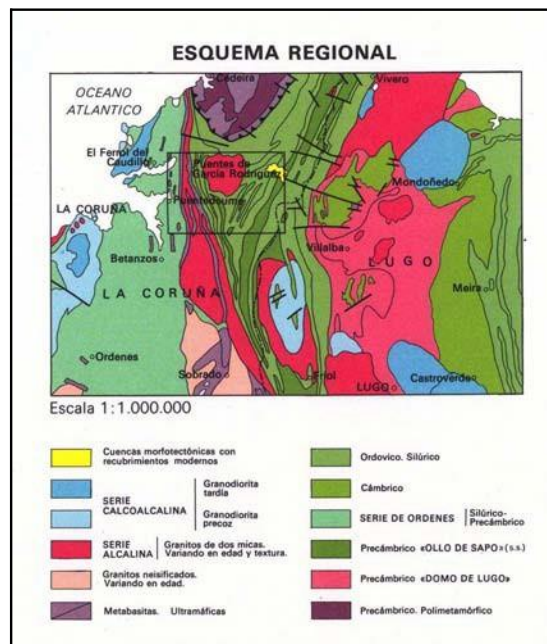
ESQUEMA REGIONAL

OCEANO ATLANTICO

Cedeira

Vivero

El Ferrol del Caudillo

Puentes de García Rodríguez

Mondoñedo

LA CORUÑA

Puentedeume

Betanzos

Villalba

LUGO

LA CORUÑA

Meira

Ordenes

Sobrado

Friol

LUGO

Castroverde

Escala 1:1.000.000

Cuencas morfotectónicas con recubrimientos modernos

SERIE CALCOALCALINA | Granodiorita tardía | Granodiorita precoz

SERIE ALCALINA | Granitos de dos micas. Variando en edad y textura.

Granitos neisificados. Variando en edad.

Metabasitas. Ultramáficas

Ordovico. Silúrico

Cámbrico

SERIE DE ORDENES | Silúrico-Precámbrico

Precámbrico «OLLO DE SAPO» (s.s.)

Precámbrico «DOMO DE LUGO»

Precámbrico. Polimetamórfico